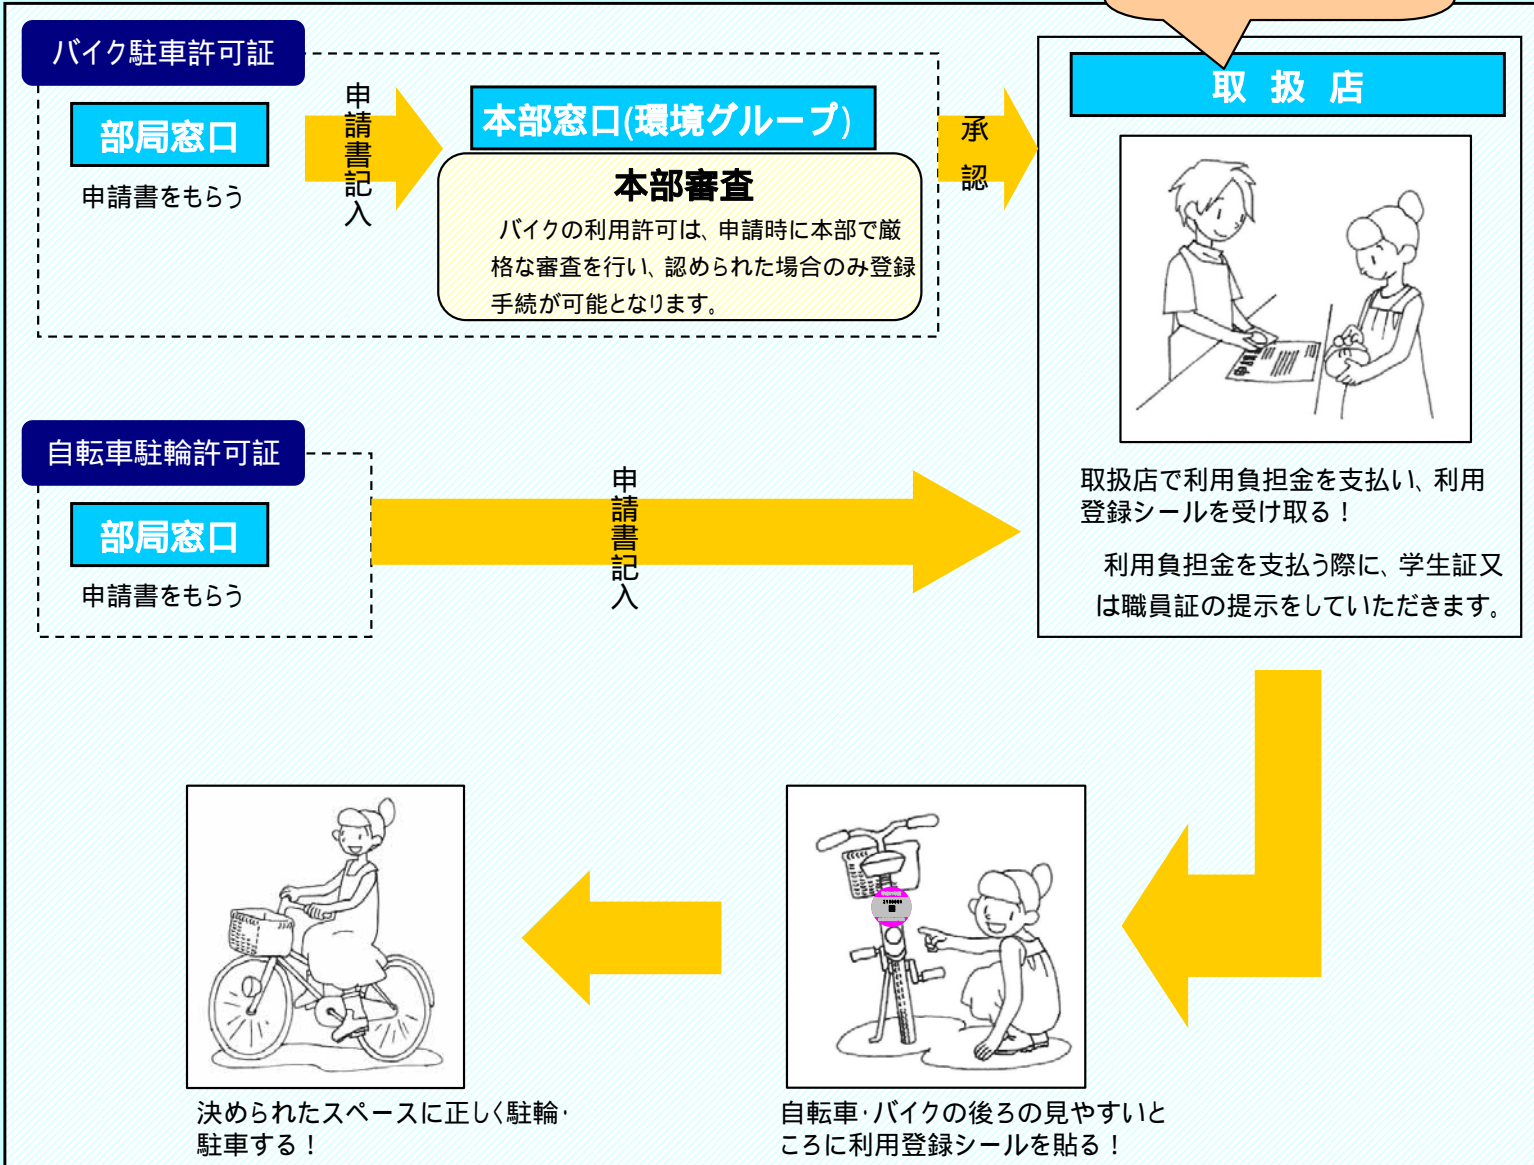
バイク駐車許可証

部局窓口

申請書をもらう

申請書記入

本部窓口(環境グループ)

本部審査

バイクの利用許可は、申請時に本部で厳格な審査を行い、認められた場合のみ登録手続が可能となります。

承認

取 扱 店

取扱店で利用負担金を支払い、利用登録シールを受け取る！

利用負担金を支払う際に、学生証又は職員証の提示をしていただきます。

自転車駐輪許可証

部局窓口

申請書をもらう

申請書記入

決められたスペースに正しく駐輪・駐車する！

自転車・バイクの後ろの見やすいところに利用登録シールを貼る！